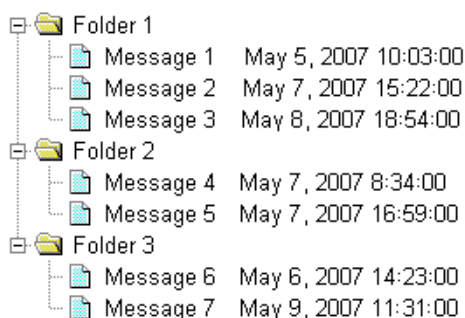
Folder 1
Message 1 May 5, 2007 10:03:00
Message 2 May 7, 2007 15:22:00
Message 3 May 8, 2007 18:54:00
Folder 2
Message 4 May 7, 2007 8:34:00
Message 5 May 7, 2007 16:59:00
Folder 3
Message 6 May 6, 2007 14:23:00
Message 7 May 9, 2007 11:31:00